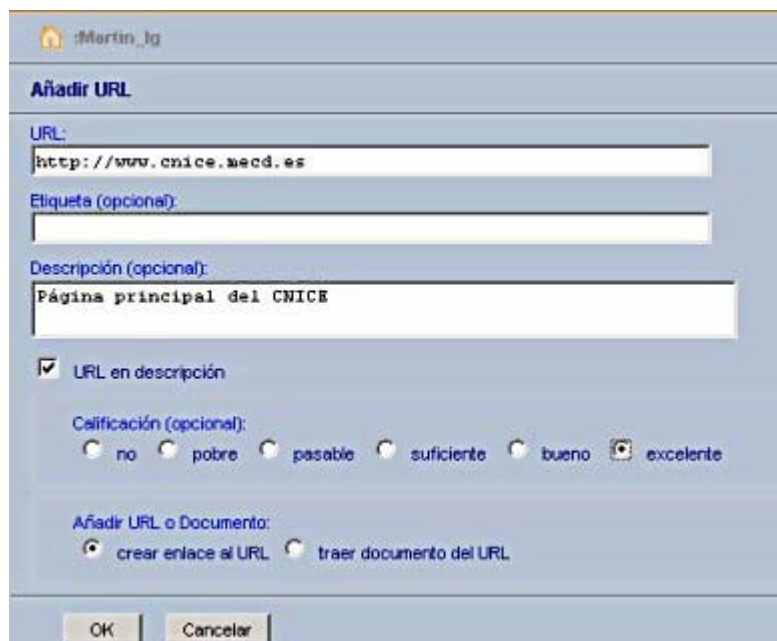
:Martin_lg

Añadir URL

URL:
http://www.cnice.mecd.es

Etiqueta (opcional):

Descripción (opcional):
Página principal del CNICE

URL en descripción

Calificación (opcional):
no pobre pasable suficiente bueno excelente

Añadir URL o Documento:
crear enlace al URL traer documento del URL

OK Cancelar